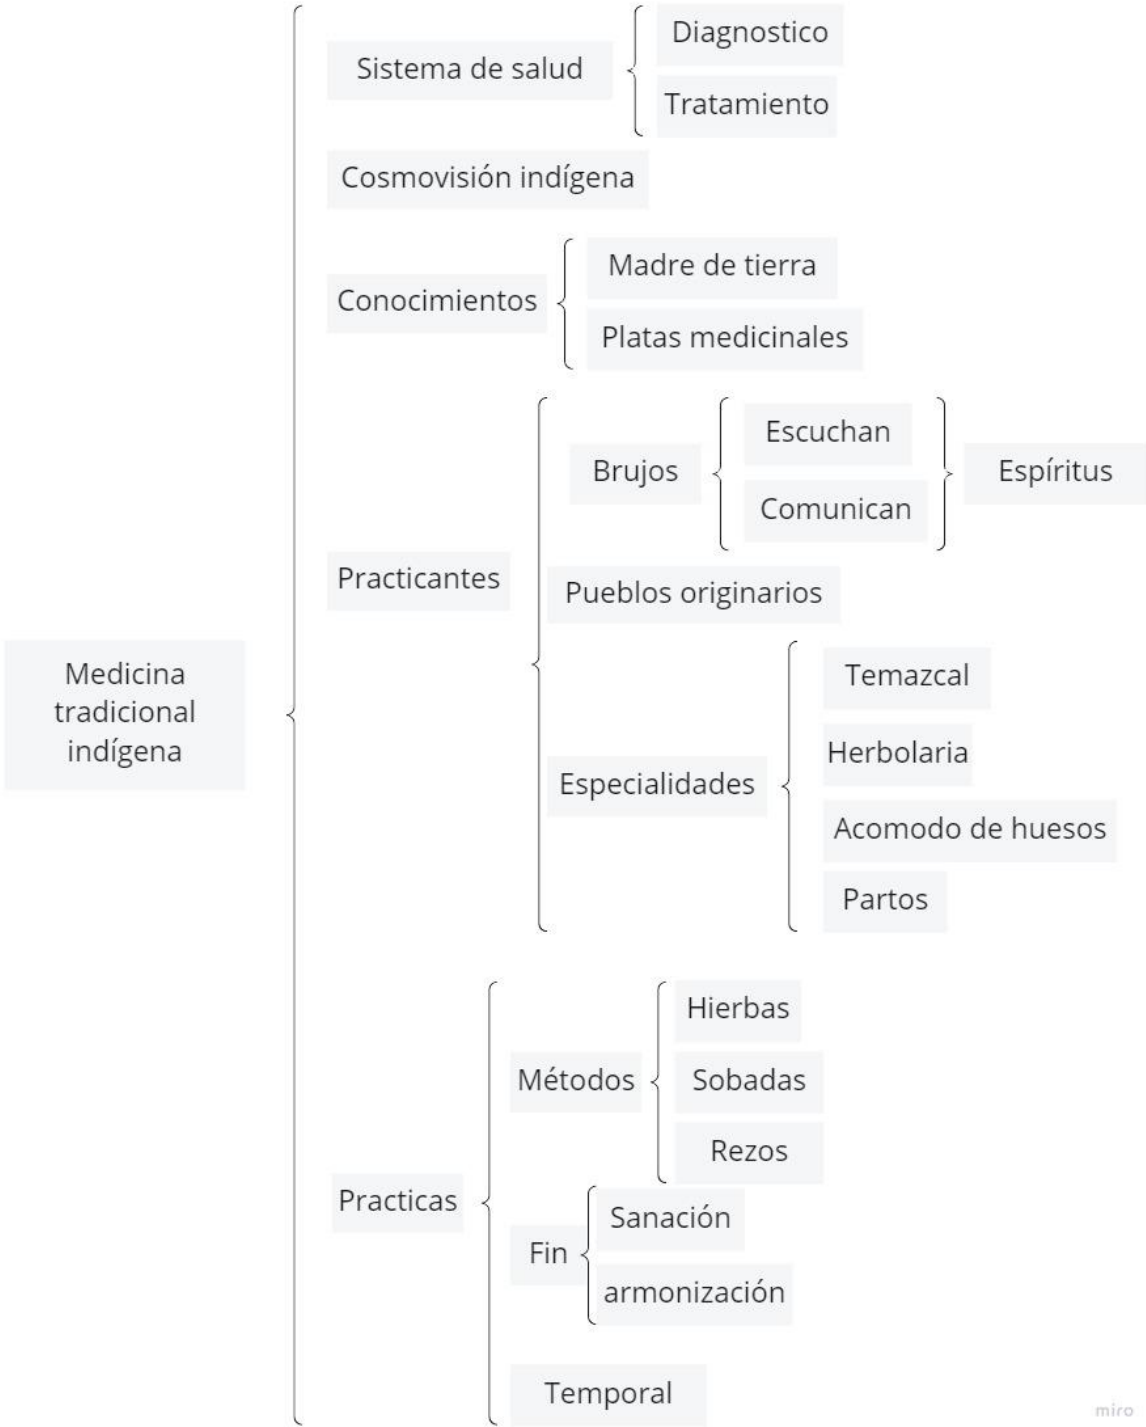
Medicina tradicional indígena

Sistema de salud

Diagnostico

Tratamiento

Cosmovisión indígena

Conocimientos

Madre de tierra

Platas medicinales

Practicantes

Brujos

Escuchan

Comunican

Espíritus

Pueblos originarios

Especialidades

Temazcal

Herbolaria

Acomodo de huesos

Partos

Practicas

Métodos

Hierbas

Sobadas

Rezos

Fin

Sanación

armonización

Temporal

miro